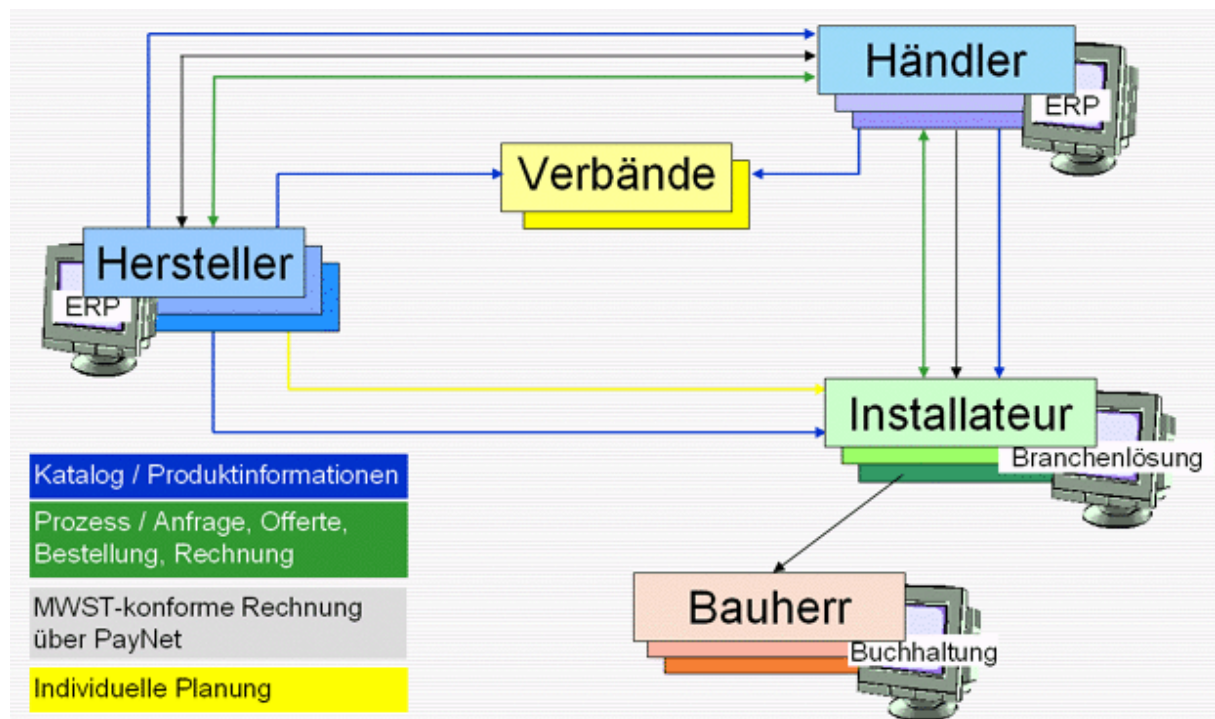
Händler
ERP

Verbände

Hersteller
ERP

Installateur
Branchenlösung

Bauherr
Buchhaltung

Katalog / Produktinformationen

Prozess / Anfrage, Offerte, Bestellung, Rechnung

MWST-konforme Rechnung über PayNet

Individuelle Planung